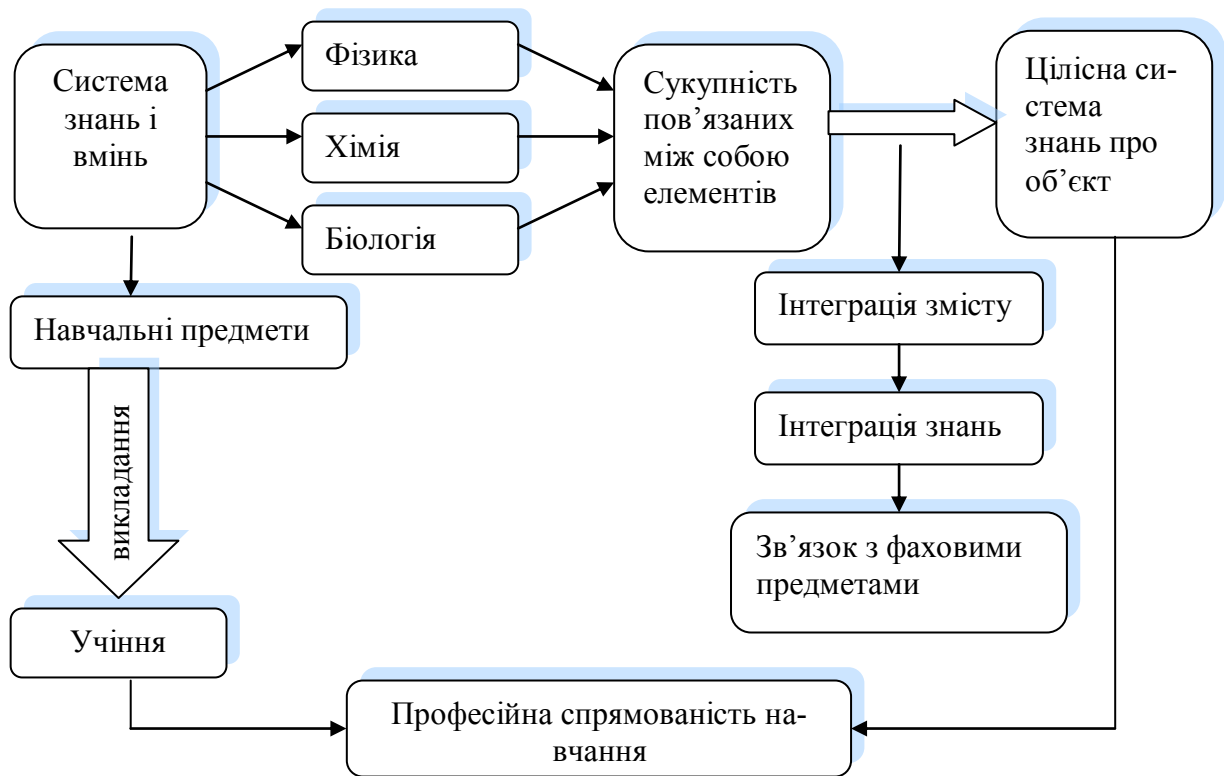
Система знань і вмінь

Фізика

Хімія

Біологія

Сукупність пов’язаних між собою елементів

Цілісна система знань про об’єкт

Навчальні предмети

викладання

Інтеграція змісту

Інтеграція знань

Зв’язок з фаховими предметами

Учіння

Професійна спрямованість навчання